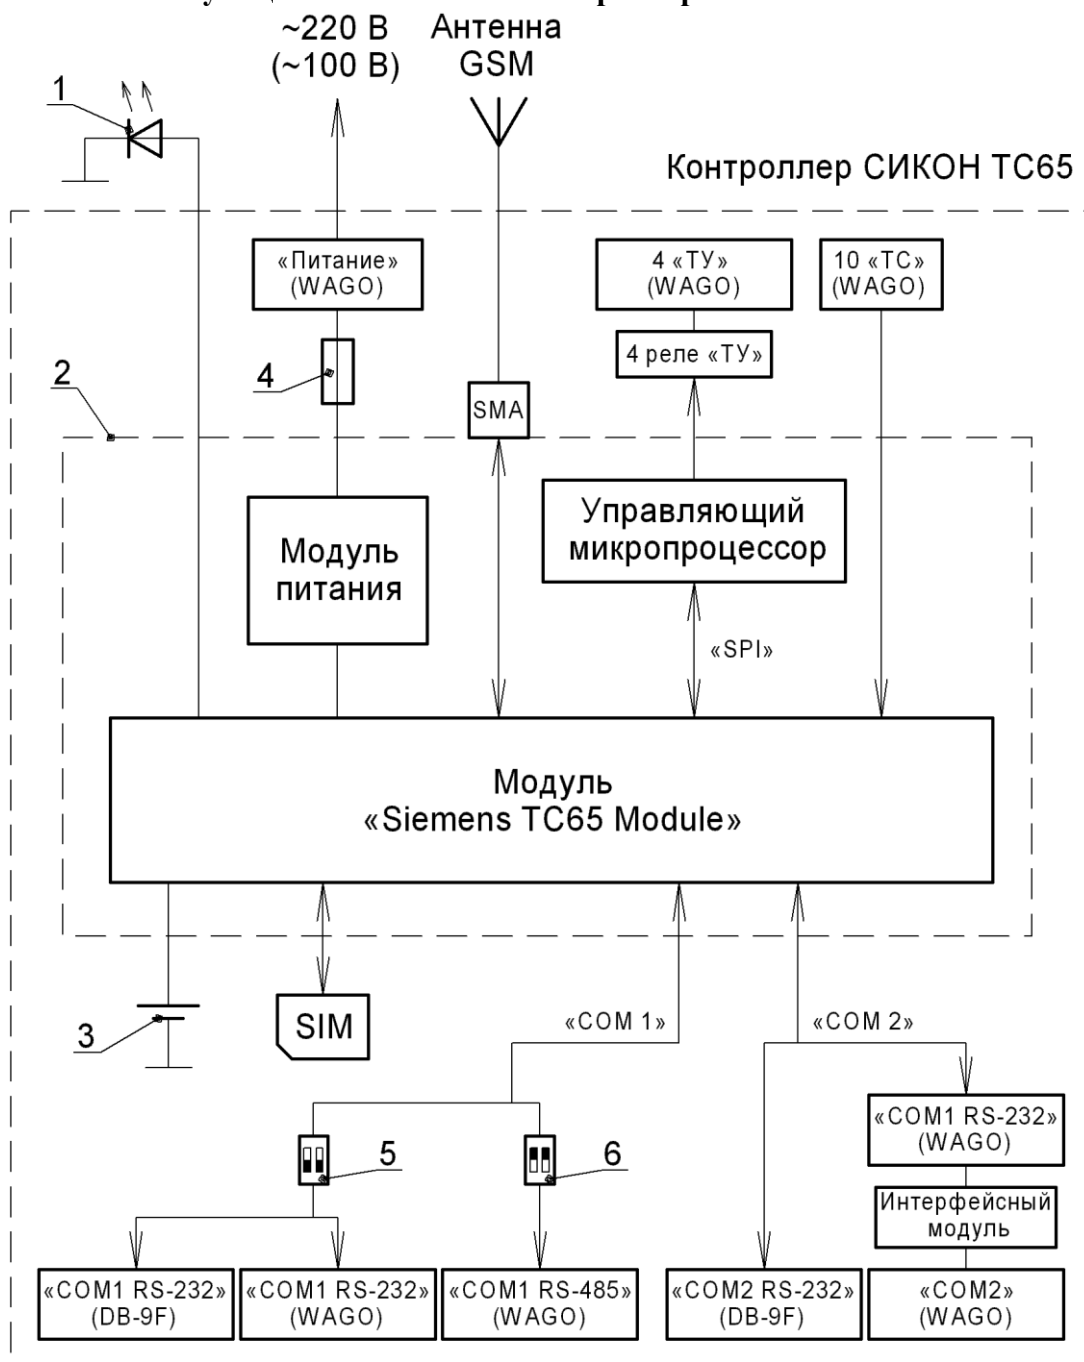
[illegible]

~220 В
(~100 В)

Антенна
GSM

1

Контроллер СИКОН ТС65

«Питание»
(WAGO)

4 «ТУ»
(WAGO)

10 «ТС»
(WAGO)

4 реле «ТУ»

4

2

SMA

Управляющий
микропроцессор

Модуль
питания

«SPI»

Модуль
«Siemens TC65 Module»

3

SIM

«COM 1»

«COM 2»

«COM1 RS-232»
(WAGO)

5

6

Интерфейсный
модуль

«COM1 RS-232»
(DB-9F)

«COM1 RS-232»
(WAGO)

«COM1 RS-485»
(WAGO)

«COM2 RS-232»
(DB-9F)

«COM2»
(WAGO)